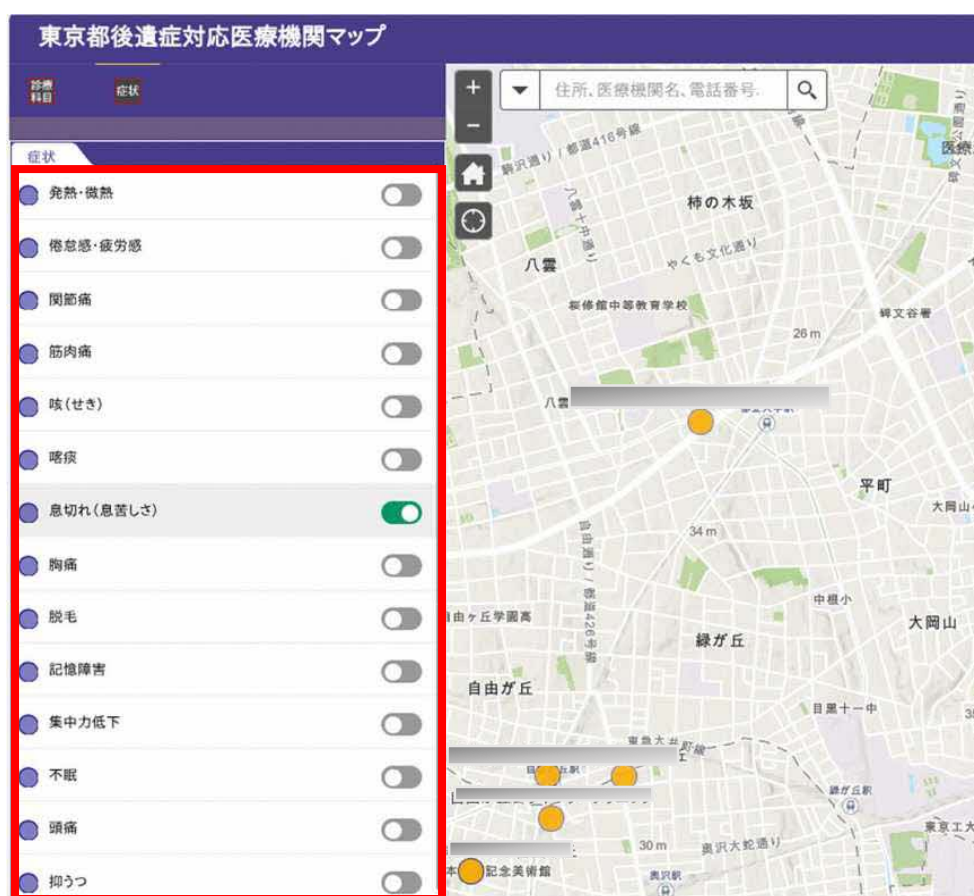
東京都後遺症対応医療機関マップ

診療科目
症状

症状

発熱・微熱
倦怠感・疲労感
関節痛
筋肉痛
咳(せき)
喀痰
息切れ(息苦しさ)
胸痛
脱毛
記憶障害
集中力低下
不眠
頭痛
抑うつ

+
−
住所、医療機関名、電話番号.

駒沢通り / 都道416号線
柿の木坂
八雲
八雲十中通り
やくも文化通り
桜修館中等教育学校
碑文谷署
26 m
八雲
平町
大岡山
34 m
自由通り / 都道426号線
中根小
自由ヶ丘学園高
緑が丘
大岡山
自由が丘
目黒十一中
東急大井町線
緑が丘駅
自由が丘
30 m
奥沢大蛇通り
東京工大
奥沢駅
記念美術館
医療
35